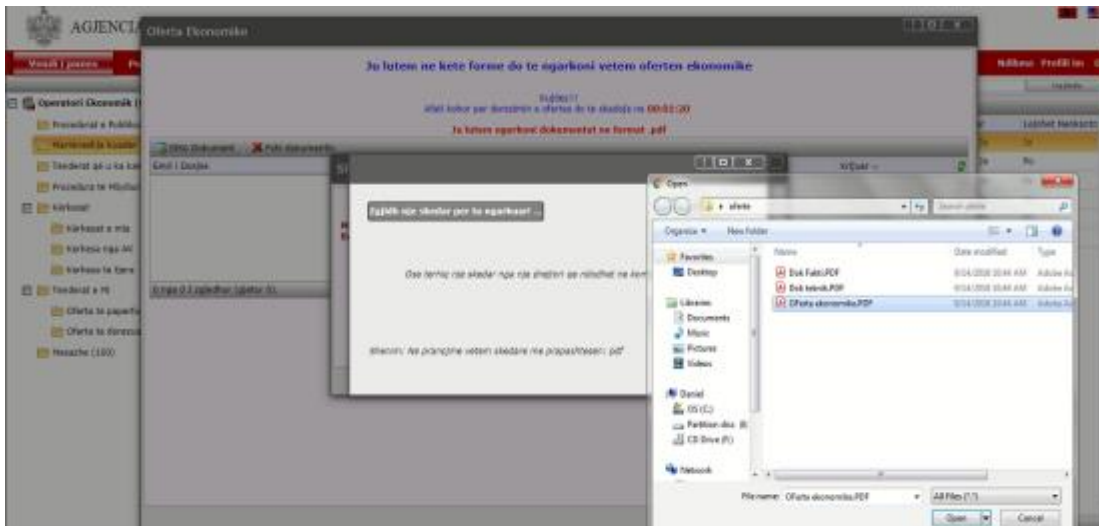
AGJENCI

Oferta Ekonomike

Ju lutem ne kete forme do te ngarkoni vetem ofertën ekonomike

Kujdes!!!
Kani kohor per dorezimin e ofertes do te skadoje ne 00:03:20

Ju lutem ngarkoni dokumentat ne format .pdf

Shto Dokument
Fshi dokumentin

Emri i Dosjes

0 nga 0 (zgjedhur (gjetur 0)

Zgjidh nje skedar per te ngarkuar! ...

Ose terhiq nje skedar nga nje dritare qe ndodhet ne kem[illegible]

Shenim: Ne pranojme vetem skedare me prapashtesen: pdf

Operatori Ekonomik
Procedurat e Publiku
Tenderat qe u ka kal
Procedura te Mbyllu
Kerkesat
Kerkesat e mia
Kerkesa nga AK
Kerkesa te tjera
Tenderat e Mi
Oferta te paperfu
Oferta te doreszu
Mesazhe (100)

Open
ofeta
Search ofeta
Organize
New folder
Favorites
Desktop
Libraries
Documents
Music
Pictures
Videos
Daniel
OS (C:)
Partition disc
CD Drive (F:)
Network

Name
Date modified
Type
Dok Fakt.PDF
Dok teknik.PDF
Oferta ekonomike.PDF

File name: Oferta ekonomike.PDF
All Files (*.*)
Open
Cancel